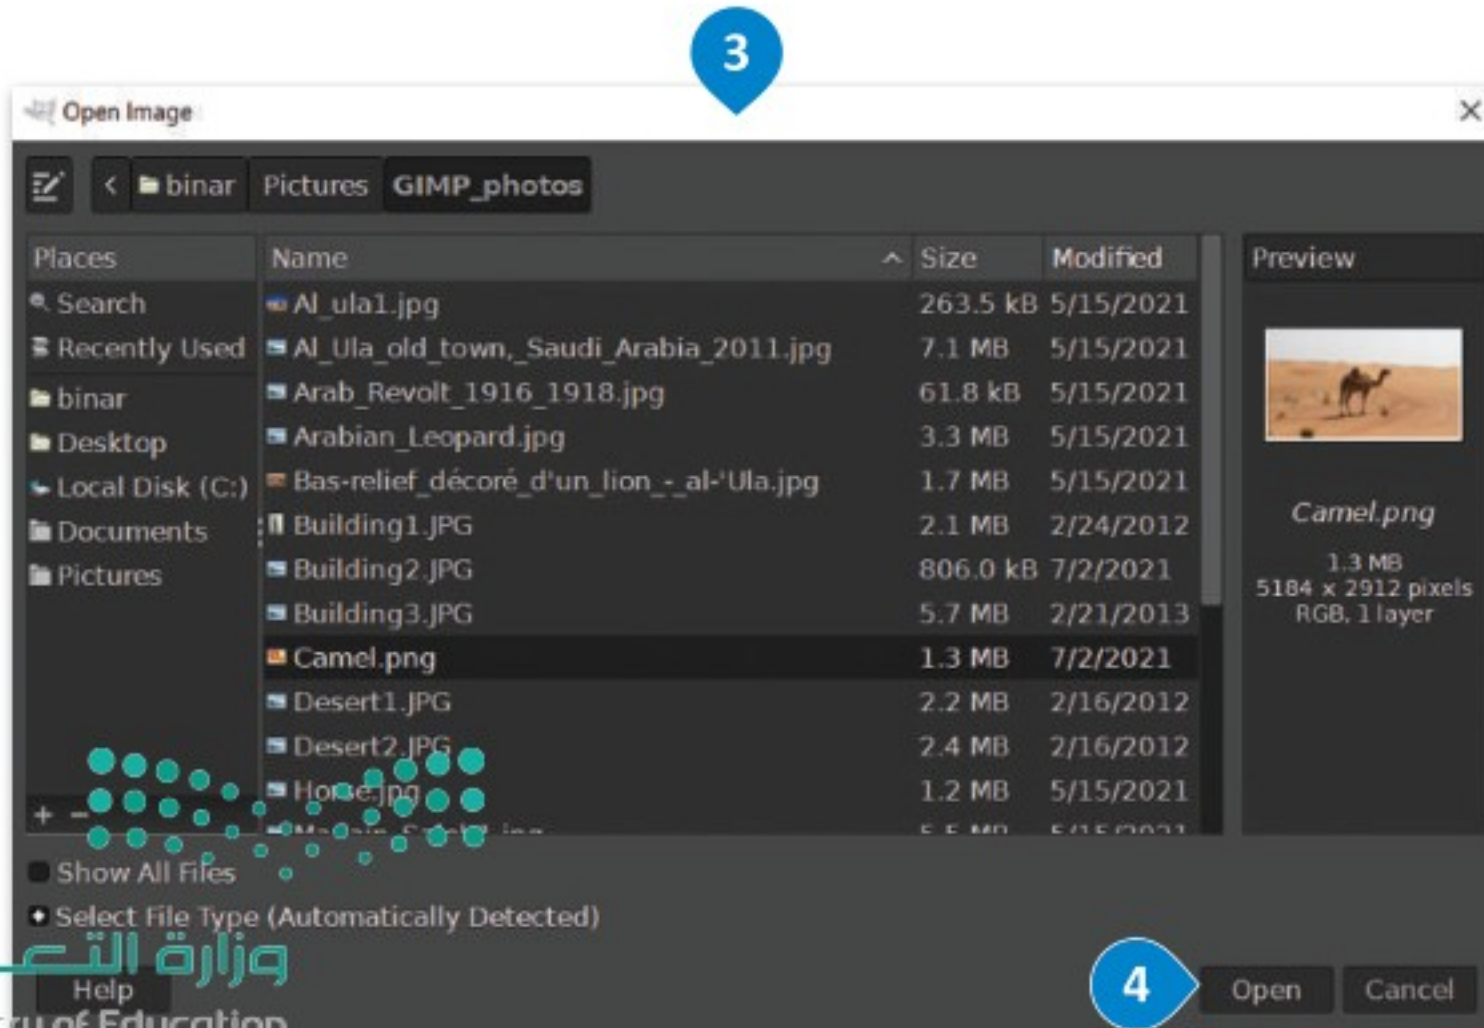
3

Open Image

binar Pictures GIMP_photos

| Places | Name | Size | Modified |
|---|---|---|---|
| Search | Al_ula1.jpg | 263.5 kB | 5/15/2021 |
| Recently Used | Al_Ula_old_town,_Saudi_Arabia_2011.jpg | 7.1 MB | 5/15/2021 |
| binar | Arab_Revolt_1916_1918.jpg | 61.8 kB | 5/15/2021 |
| Desktop | Arabian_Leopard.jpg | 3.3 MB | 5/15/2021 |
| Local Disk (C:) | Bas-relief_décoré_d'un_lion_-_al-'Ula.jpg | 1.7 MB | 5/15/2021 |
| Documents | Building1.JPG | 2.1 MB | 2/24/2012 |
| Pictures | Building2.JPG | 806.0 kB | 7/2/2021 |
| | Building3.JPG | 5.7 MB | 2/21/2013 |
| | Camel.png | 1.3 MB | 7/2/2021 |
| | Desert1.JPG | 2.2 MB | 2/16/2012 |
| | Desert2.JPG | 2.4 MB | 2/16/2012 |
| | Horse.jpg | 1.2 MB | 5/15/2021 |
| | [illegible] | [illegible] | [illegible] |

Preview

Camel.png

1.3 MB
5184 x 2912 pixels
RGB, 1 layer

+ −

Show All Files

Select File Type (Automatically Detected)

وزارة التعـ

Help

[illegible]ry of Education

4

Open Cancel